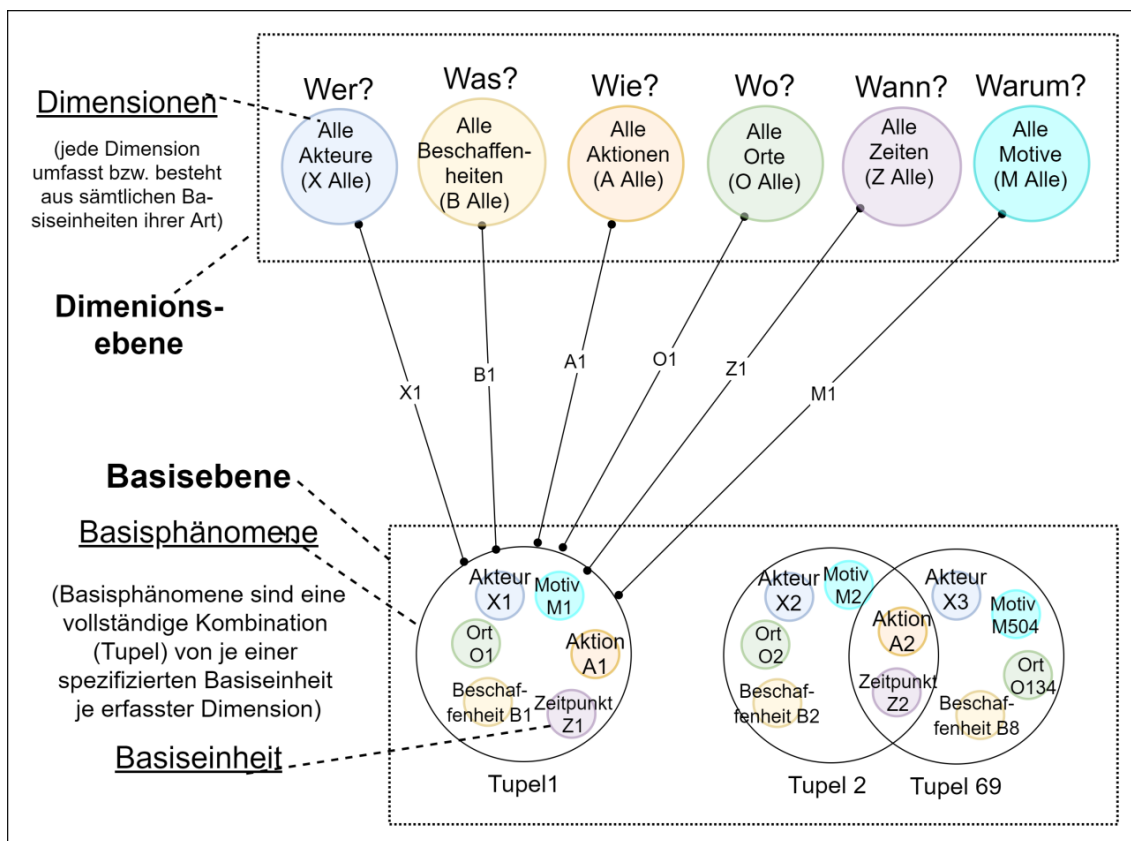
Dimensionen

(jede Dimension umfasst bzw. besteht aus sämtlichen Basiseinheiten ihrer Art)

Wer?
Alle Akteure (X Alle)

Was?
Alle Beschaffenheiten (B Alle)

Wie?
Alle Aktionen (A Alle)

Wo?
Alle Orte (O Alle)

Wann?
Alle Zeiten (Z Alle)

Warum?
Alle Motive (M Alle)

Dimenionsebene

X1
B1
A1
O1
Z1
M1

Basisebene

Basisphänomene

(Basisphänomene sind eine vollständige Kombination (Tupel) von je einer spezifizierten Basiseinheit je erfasster Dimension)

Basiseinheit

Akteur X1
Motiv M1
Ort O1
Aktion A1
Beschaffenheit B1
Zeitpunkt Z1

Tupel1

Akteur X2
Motiv M2
Ort O2
Aktion A2
Zeitpunkt Z2
Beschaffenheit B2

Akteur X3
Motiv M504
Ort O134
Beschaffenheit B8

Tupel 2
Tupel 69